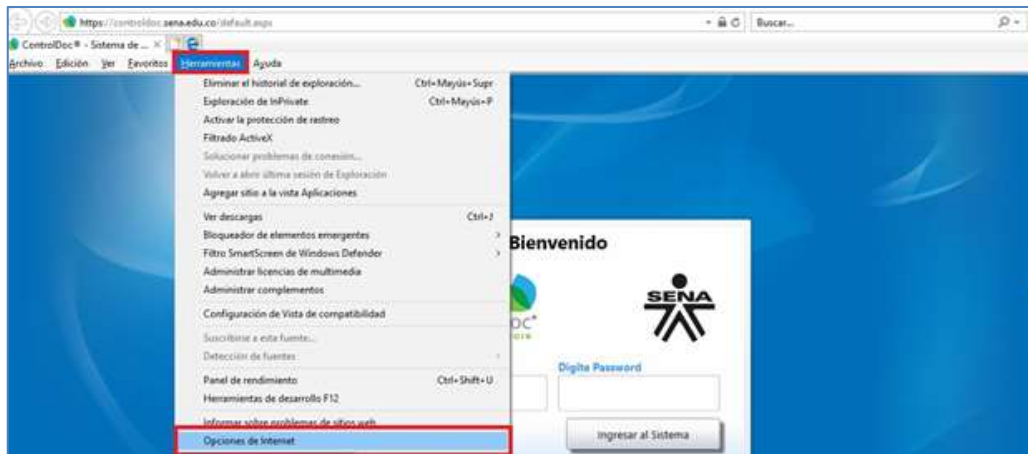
https://controldoc.sena.edu.co/default.aspx

Buscar...

ControlDoc® - Sistema de ...

Archivo Edición Ver Favoritos Herramientas Ayuda

Eliminar el historial de exploración... Ctrl+Mayús+Supr
Exploración de InPrivate Ctrl+Mayús+P
Activar la protección de rastreo
Filtrado ActiveX
Solucionar problemas de conexión...
Volver a abrir última sesión de Exploración
Agregar sitio a la vista Aplicaciones
Ver descargas Ctrl+J
Bloqueador de elementos emergentes
Filtro SmartScreen de Windows Defender
Administrar licencias de multimedia
Administrar complementos
Configuración de Vista de compatibilidad
Suscribirse a esta fuente...
Detección de fuentes
Panel de rendimiento Ctrl+Shift+U
Herramientas de desarrollo F12
Informar sobre problemas de sitios web
Opciones de Internet

Bienvenido

SENA

Digite Password

Ingresar al Sistema